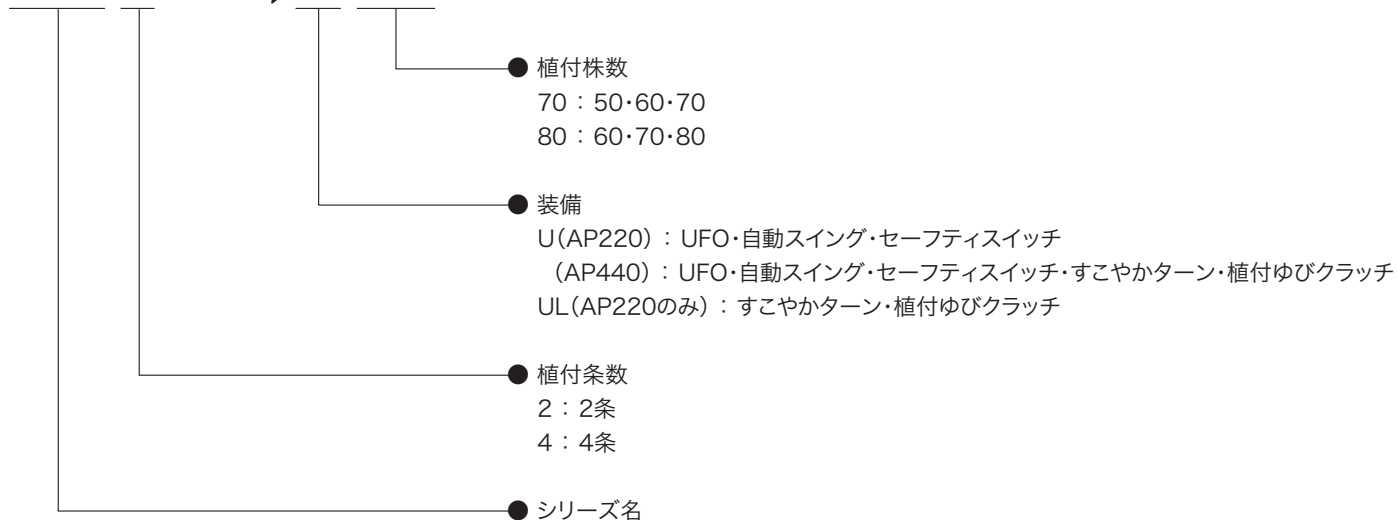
● 植付株数
70：50･60･70
80：60･70･80

● 装備
U(AP220)：UFO･自動スイング･セーフティスイッチ
(AP440)：UFO･自動スイング･セーフティスイッチ･すこやかターン･植付ゆびクラッチ
UL(AP220のみ)：すこやかターン･植付ゆびクラッチ

● 植付条数
2：2条
4：4条

● シリーズ名